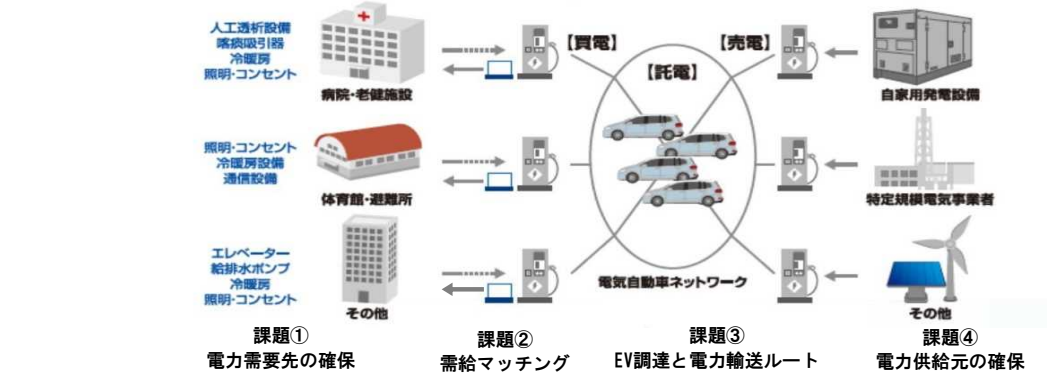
人工透析設備
喀痰吸引器
冷暖房
照明・コンセント

病院・老健施設

照明・コンセント
冷暖房設備
通信設備

体育館・避難所

エレベーター
給排水ポンプ
冷暖房
照明・コンセント

その他

【買電】
【託電】
【売電】

電気自動車ネットワーク

自家用発電設備

特定規模電気事業者

その他

課題①
電力需要先の確保

課題②
需給マッチング

課題③
EV調達と電力輸送ルート

課題④
電力供給元の確保